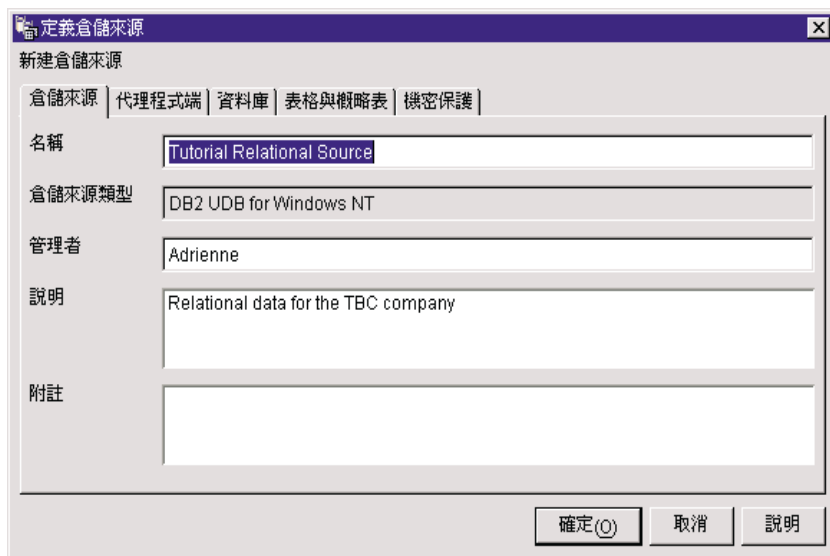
定義倉儲來源

新建倉儲來源

倉儲來源 | 代理程式端 | 資料庫 | 表格與概略表 | 機密保護

名稱 Tutorial Relational Source

倉儲來源類型 DB2 UDB for Windows NT

管理者 Adrienne

說明 Relational data for the TBC company

附註

確定(O) 取消 說明